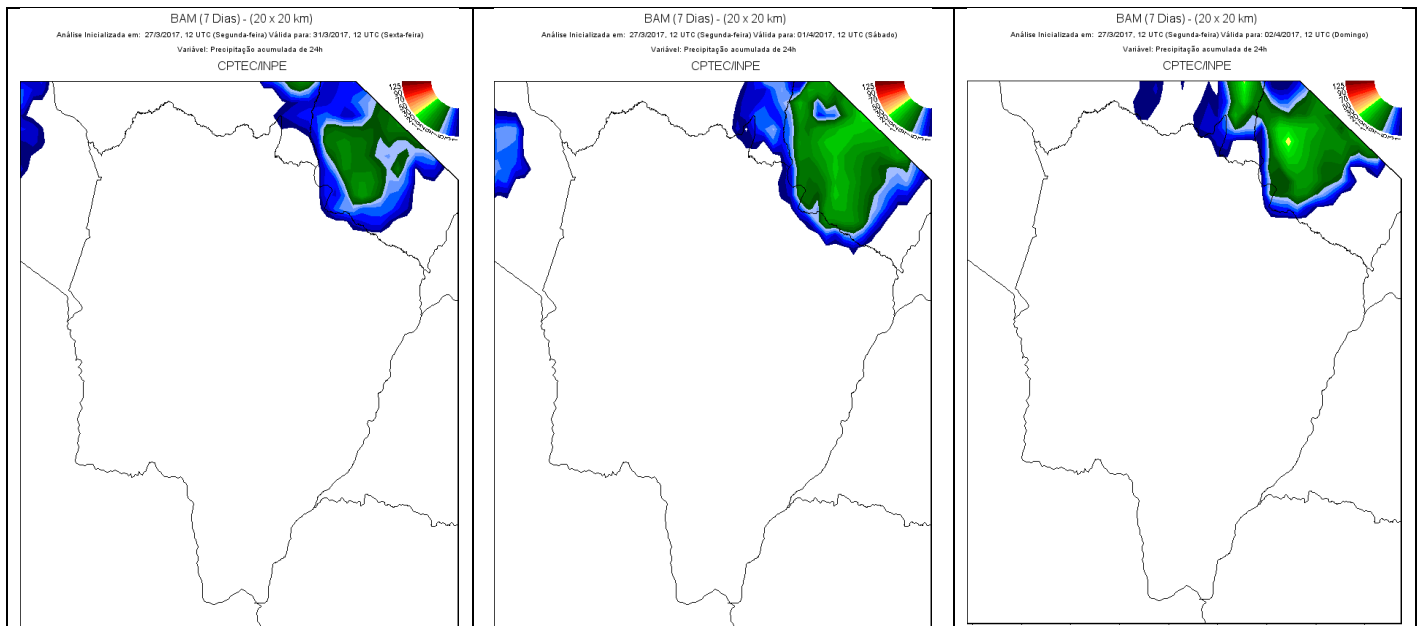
BAM (7 Dias) - (20 x 20 km)
Análise Inicializada em: 27/3/2017, 12 UTC (Segunda-feira) Válida para: 31/3/2017, 12 UTC (Sexta-feira)
Variável: Precipitação acumulada de 24h
CPTEC/INPE

BAM (7 Dias) - (20 x 20 km)
Análise Inicializada em: 27/3/2017, 12 UTC (Segunda-feira) Válida para: 01/4/2017, 12 UTC (Sábado)
Variável: Precipitação acumulada de 24h
CPTEC/INPE

BAM (7 Dias) - (20 x 20 km)
Análise Inicializada em: 27/3/2017, 12 UTC (Segunda-feira) Válida para: 02/4/2017, 12 UTC (Domingo)
Variável: Precipitação acumulada de 24h
CPTEC/INPE